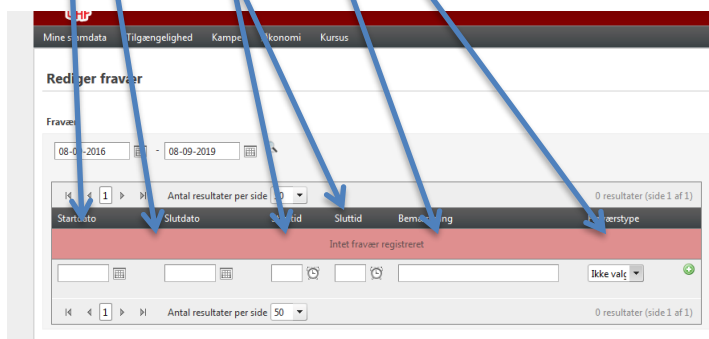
DHF

Mine stamdata Tilgængelighed Kampe Økonomi Kursus

Rediger fravær

Fravær

08-0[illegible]-2016 - 08-09-2019

1 Antal resultater per side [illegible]0 0 resultater (side 1 af 1)

| Startdato | Slutdato | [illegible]tid | Sluttid | Bem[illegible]ing | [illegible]ærstype |
|---|---|---|---|---|---|
| Intet fravær registreret | | | | | |
| | | | | | Ikke valg |

1 Antal resultater per side 50 0 resultater (side 1 af 1)